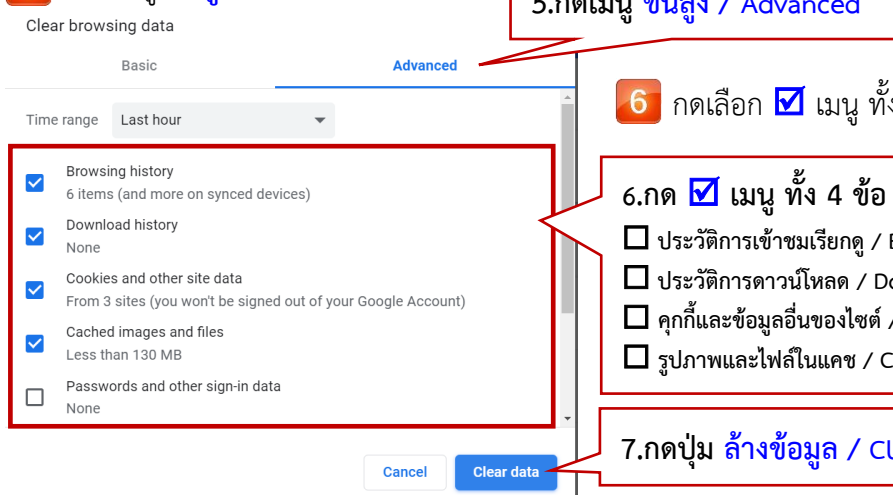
Clear browsing data

5.กดเมนู ขั้นสูง / Advanced

Basic

Advanced

Time range

Last hour

Browsing history
6 items (and more on synced devices)

Download history
None

Cookies and other site data
From 3 sites (you won't be signed out of your Google Account)

Cached images and files
Less than 130 MB

Passwords and other sign-in data
None

Cancel

Clear data

6 กดเลือก ☑ เมนู ทั้ง

6.กด ☑ เมนู ทั้ง 4 ข้อ

☐ ประวัติการเข้าชมเรียกดู / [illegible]

☐ ประวัติการดาวน์โหลด / Do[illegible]

☐ คุกกี้และข้อมูลอื่นของไซต์ / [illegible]

☐ รูปภาพและไฟล์ในแคช / C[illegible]

7.กดปุ่ม ล้างข้อมูล / Cl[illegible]